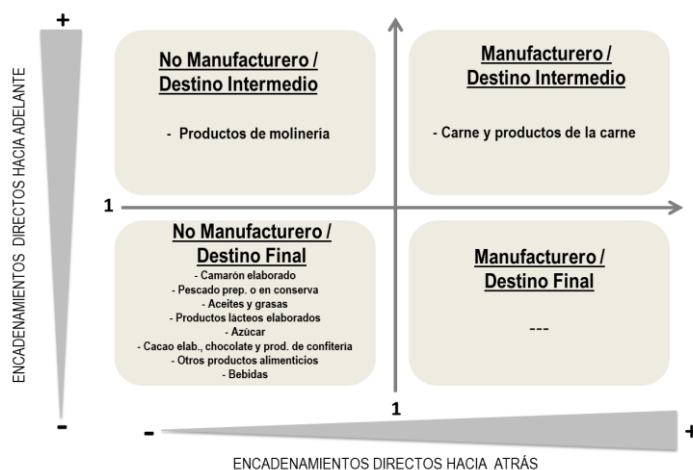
+

ENCADENAMIENTOS DIRECTOS HACIA ADELANTE

No Manufacturero / Destino Intermedio

- Productos de molinería

Manufacturero / Destino Intermedio

- Carne y productos de la carne

1

No Manufacturero / Destino Final

- Camarón elaborado
- Pescado prep. o en conserva
- Aceites y grasas
- Productos lácteos elaborados
- Azúcar
- Cacao elab., chocolate y prod. de confitería
- Otros productos alimenticios
- Bebidas

Manufacturero / Destino Final

---

-

1

-

+

ENCADENAMIENTOS DIRECTOS HACIA ATRÁS